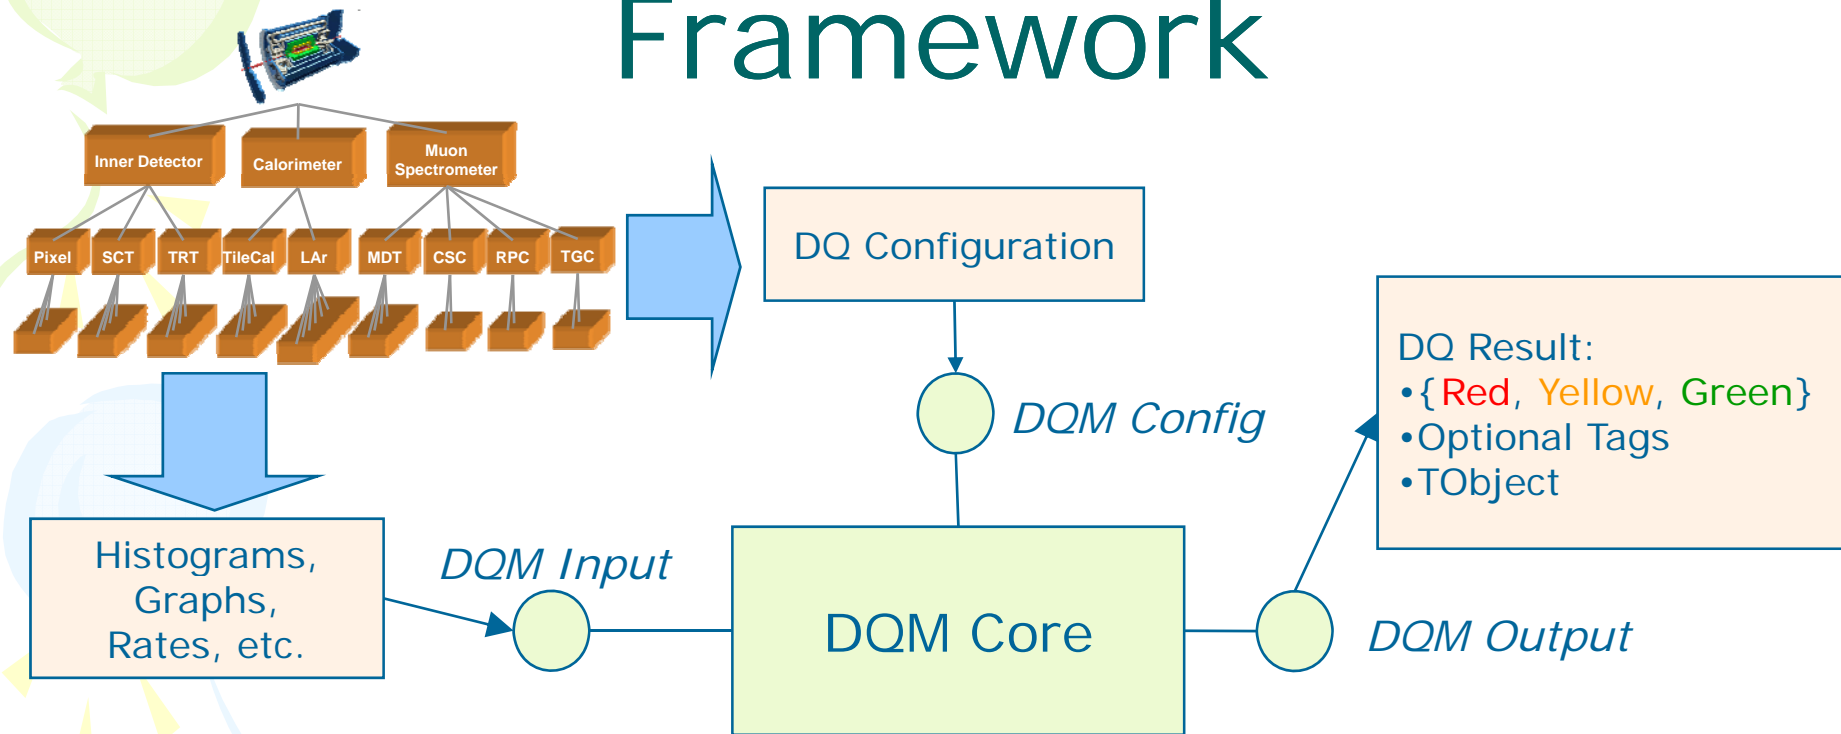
Framework

Inner Detector
Calorimeter
Muon Spectrometer

Pixel
SCT
TRT
TileCal
LAr
MDT
CSC
RPC
TGC

DQ Configuration

DQM Config

DQ Result:
•{Red, Yellow, Green}
•Optional Tags
•TObject

Histograms, Graphs, Rates, etc.

DQM Input

DQM Core

DQM Output